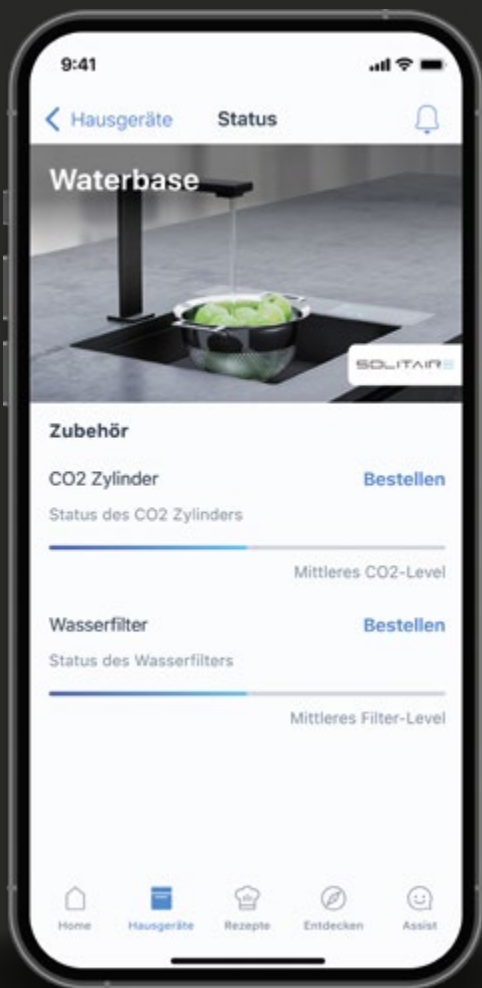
9:41

Hausgeräte Status

Waterbase

SOLITAIRE

Zubehör

CO2 Zylinder Bestellen

Status des CO2 Zylinders

Mittleres CO2-Level

Wasserfilter Bestellen

Status des Wasserfilters

Mittleres Filter-Level

Home Hausgeräte Rezepte Entdecken Assist